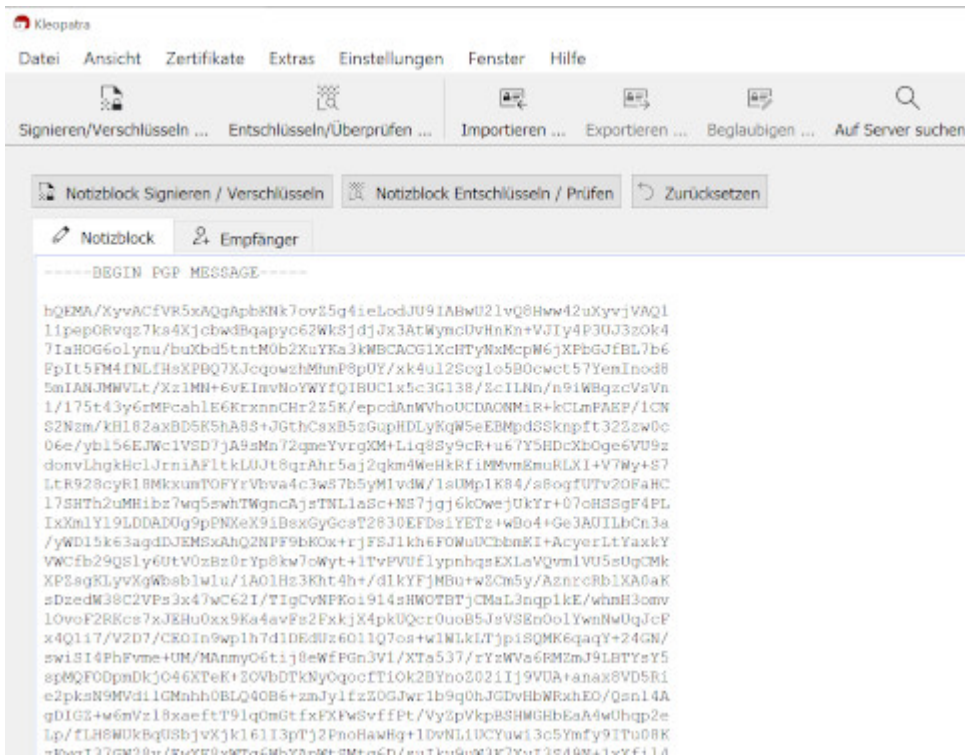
Kleopatra

Datei Ansicht Zertifikate Extras Einstellungen Fenster Hilfe

Signieren/Verschlüsseln ... Entschlüsseln/Überprüfen ... Importieren ... Exportieren ... Beglaubigen ... Auf Server suchen

Notizblock Signieren / Verschlüsseln Notizblock Entschlüsseln / Prüfen Zurücksetzen

Notizblock Empfänger

-----BEGIN PGP MESSAGE-----

hQEMA/XyvACfVR5xAQgApbKNk7ovZ5g4ieLodJU9IABwU2lvQ8Hww42uXyvjVAQ1
1ipepORvqz7ks4XjcbwdBqapyc62WkSjdjJx3AtWymcUvHnKn+VJIy4P3UJ3zOk4
7IaHOG6olynu/buXbd5tntM0b2XuYKa3kMBCACG1XcHTyNxMcpW6jXPbGJfBL7b6
FpIt5FM4fNLfHsXPBQ7XJcqowzhMhmP8pUY/xk4ul2Scglo5B0cwct57YemInod8
5mIANJMWVLt/Xz1MN+6vEImvNoYWYfQIBUC1x5c3G138/ZcILNn/n9iWBgzcVsVn
1/175t43y6rMPcahlE6KrxnnCHr2Z5K/epcdAnWVhoUCDAONMiR+kCLmPAEP/1CN
S2Nzm/kH182axBD5K5hA8S+JGthCsxB5zGupHDLyKqW5eEBMpdSSknpft32Zzw0c
06e/yb156EJWc1VSD7jA9sMn72gmeYvrgXM+Liq8Sy9cR+u67Y5HDcXbOge6VU9z
donvLhgkHclJrniAF1tkLUJt8qrAhr5aj2qkm4WeHkRfiMMvmEmuRLXI+V7Wy+S7
LtR928cyR18MkxumTOFYrVbva4c3wS7b5yMlvdW/1sUMp1K84/s8ogfUTv2OFaHC
17SHTh2uMHibz7wq5swhTWgncAjsTNL1aSc+NS7jgj6kOwejUkYr+07cHSSgF4PL
IxXmlY19LDDADUg9pPNXeX9iBsxGyGcsT2830EFDsiYETz+wBo4+Ge3AUILbCn3a
/yWD15k63agdDJEMSxAhQ2NPF9bKOx+rjFSJ1kh6F0WuUCbbmKI+AcyerLtYaxkY
VWCfb29QSly6UtV0zBz0rYp8kw7oWyt+1TvPVUflypnhqsEXLaVQvmlVU5sUgCMk
XPSsgKLyvXgWbsblw1u/1A01Hz3Kht4h+/dlkYFjMBu+wZCm5y/AznrcRblXA0aK
sDzedW38C2VPs3x47wC62I/TIgCvNPKoi914sHWOTBTjCMsL3nqp1kE/whmH3omv
lOvoF2RKcs7xJEHu0xx9Ka4avFs2FXa4pkUQcr0uoB5JsVSEn0o1YwnNwUqJcF
x4Q1i7/V2D7/CKOIn9wp1h7d1DEdUz60l1Q7os+w1WLkLTjpiSQMK6qaqY+24GN/
swiSI4PhFvme+UM/MAnmyO6tij8eWfPGn3V1/XTa537/rYzWVa6RMZmJ9LBTYsY5
spMQFODpmDkjO46XTeK+ZOVbDTkNyOqocfTiOk2BYnoZ02iIj9VUA+anax8VD5Ri
e2pksN9MVdilGMnhh0BLQ40B6+zmJylfzZ0GJwr1b9q0hJGDvHbWRxhEO/Qsn14A
gDIGZ+w6mVz18xaeftT91q0mGtfxFXFwSvffPt/VyZpVkpBSHWGHbEaA4wUhqp2e
Lp/fLH8WUkBqUSbjvXjk161I3pTj2PnoHaWHg+1DvNL1UCYuw13c5Ymfy9ITu08K
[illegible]